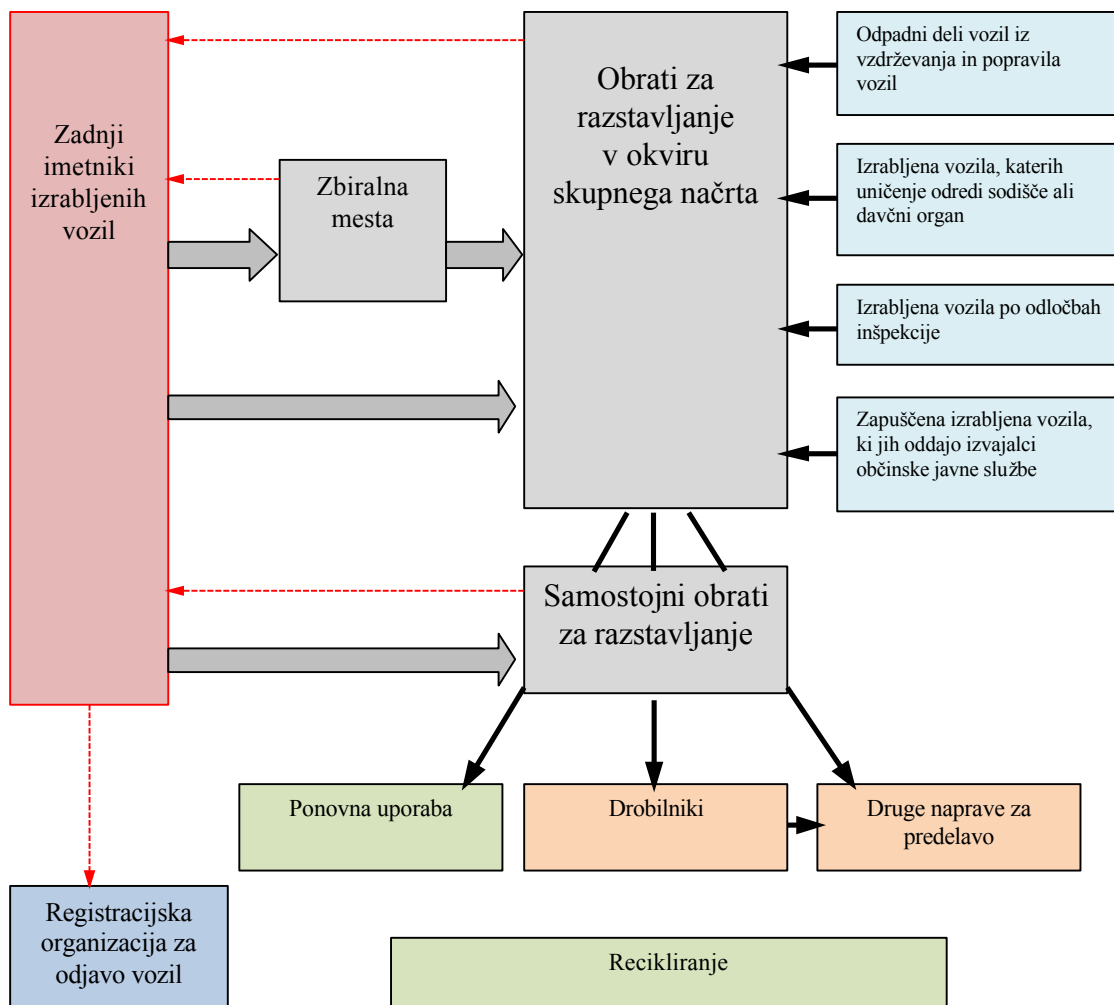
Zadnji imetniki izrabljenih vozil

Zbiralna mesta

Obrati za razstavljanje v okviru skupnega načrta

Odpadni deli vozil iz vzdrževanja in popravila vozil

Izrabljena vozila, katerih uničenje odredi sodišče ali davčni organ

Izrabljena vozila po odločbah inšpekcije

Zapuščena izrabljena vozila, ki jih oddajo izvajalci občinske javne službe

Samostojni obrati za razstavljanje

Ponovna uporaba

Drobilniki

Druge naprave za predelavo

Registracijska organizacija za odjavo vozil

Recikliranje